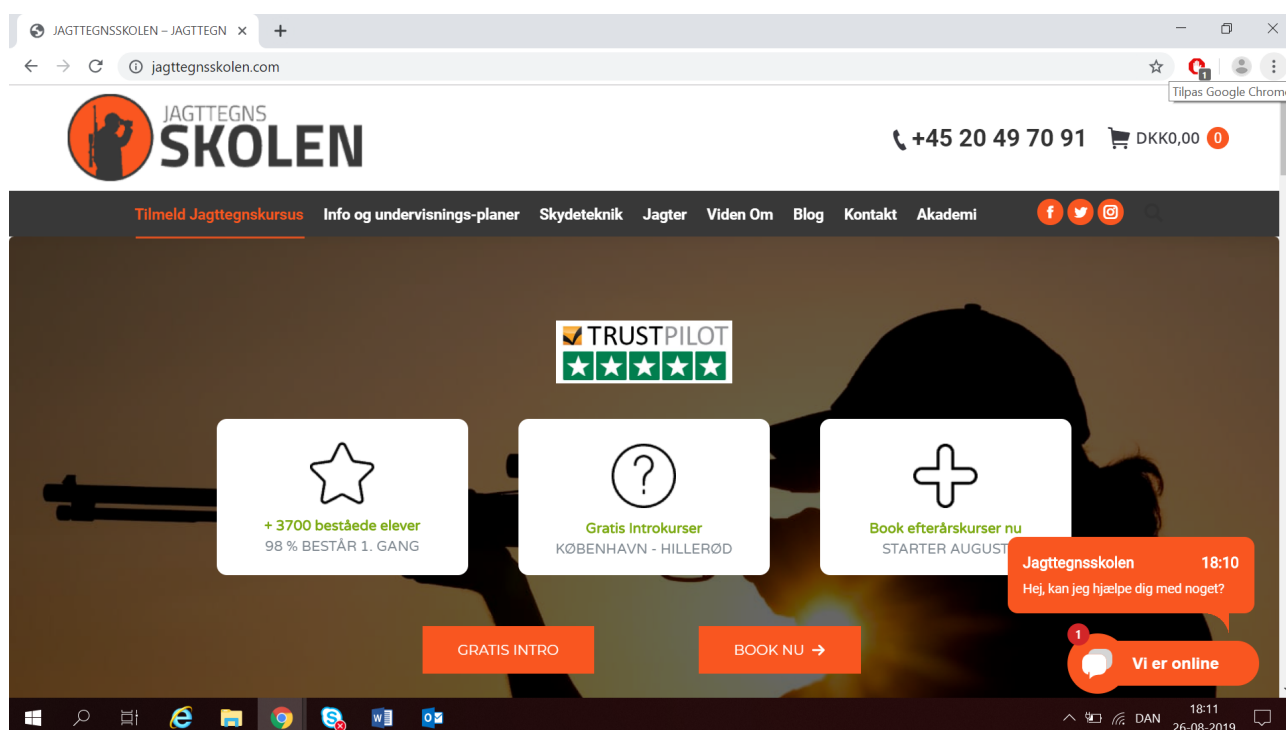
JAGTTEGNSSKOLEN – JAGTTEGN ×

jagttegnsskolen.com

1

Tilpas Google Chrome

JAGTTEGNS SKOLEN

+45 20 49 70 91

DKK0,00 0

Tilmeld Jagttegnskursus Info og undervisnings-planer Skydeteknik Jagter Viden Om Blog Kontakt Akademi

TRUSTPILOT

+ 3700 beståede elever
98 % BESTÅR 1. GANG

Gratis Introkurser
KØBENHAVN - HILLERØD

Book efterårskurser nu
STARTER AUGUST

Jagttegnsskolen 18:10
Hej, kan jeg hjælpe dig med noget?

GRATIS INTRO

BOOK NU →

1

Vi er online

DAN 18:11 26-08-2019